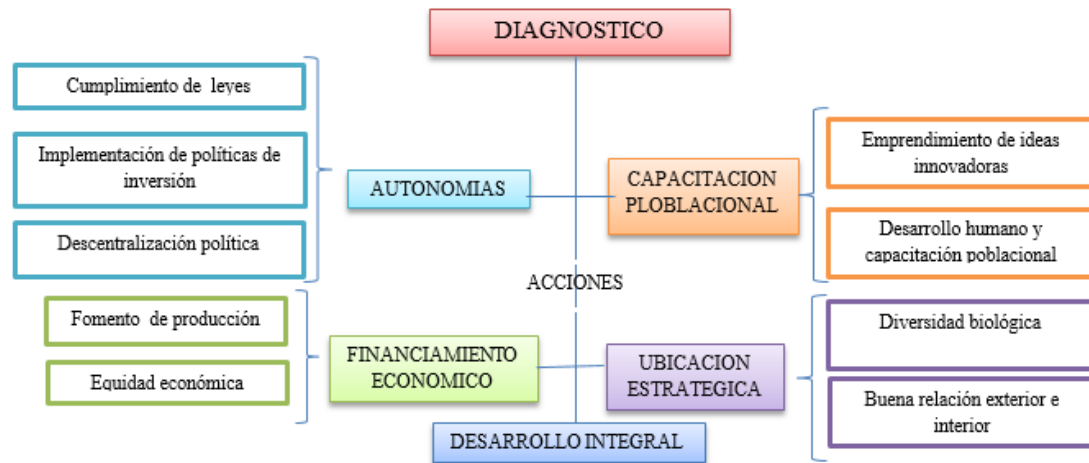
DIAGNOSTICO

Cumplimiento de leyes

Implementación de políticas de inversión

Descentralización política

AUTONOMIAS

CAPACITACION PLOBLACIONAL

Emprendimiento de ideas innovadoras

Desarrollo humano y capacitación poblacional

ACCIONES

Fomento de producción

Equidad económica

FINANCIAMIENTO ECONOMICO

UBICACION ESTRATEGICA

Diversidad biológica

Buena relación exterior e interior

DESARROLLO INTEGRAL